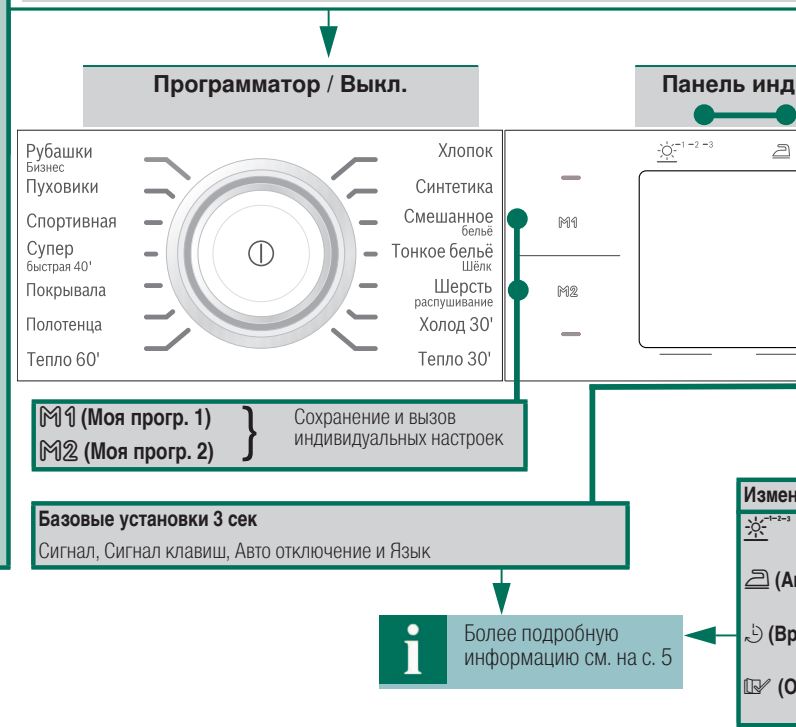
Программатор / Выкл.

Панель инд

Рубашки
Бизнес
Пуховики
Спортивная
Супер
быстрая 40'
Покрывала
Полотенца
Тепло 60'

Хлопок
Синтетика
Смешанное
бельё
Тонкое бельё
Шёлк
Шерсть
распушивание
Холод 30'
Тепло 30'

M1
M2

$^{-1-2-3}$

M1 (Моя прогр. 1)
M2 (Моя прогр. 2)
Сохранение и вызов индивидуальных настроек

Базовые установки 3 сек
Сигнал, Сигнал клавиш, Авто отключение и Язык

i
Более подробную информацию см. на с. 5

Измен
$^{-1-2-3}$
(А
(Вр
(О